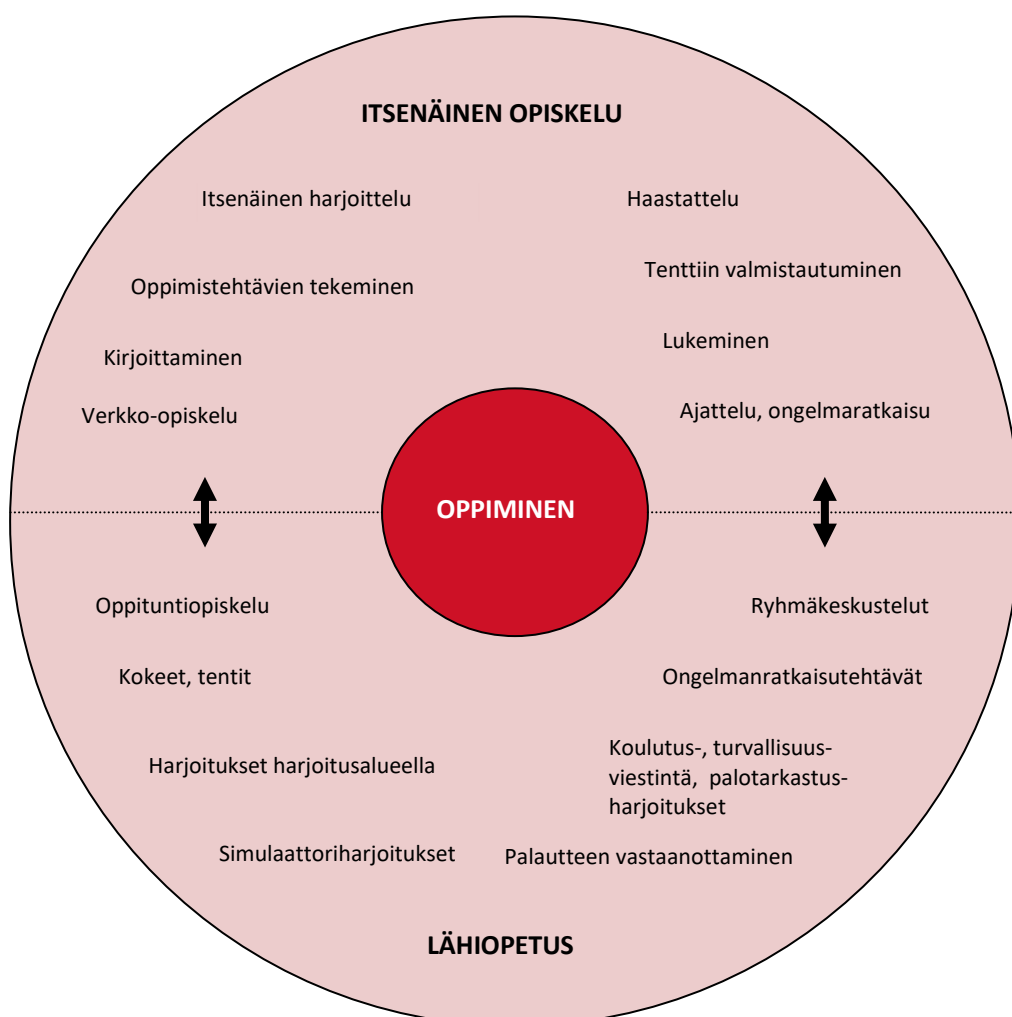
ITSENÄINEN OPISKELU

Itsenäinen harjoittelu

Haastattelu

Oppimistehtävien tekeminen

Tenttiin valmistautuminen

Kirjoittaminen

Lukeminen

Verkko-opiskelu

Ajattelu, ongelmaratkaisu

OPPIMINEN

Oppituntiopiskelu

Ryhmäkeskustelut

Kokeet, tentit

Ongelmanratkaisutehtävät

Harjoitukset harjoitusalueella

Koulutus-, turvallisuusviestintä, palotarkastusharjoitukset

Simulaattoriharjoitukset

Palautteen vastaanottaminen

LÄHIOPETUS